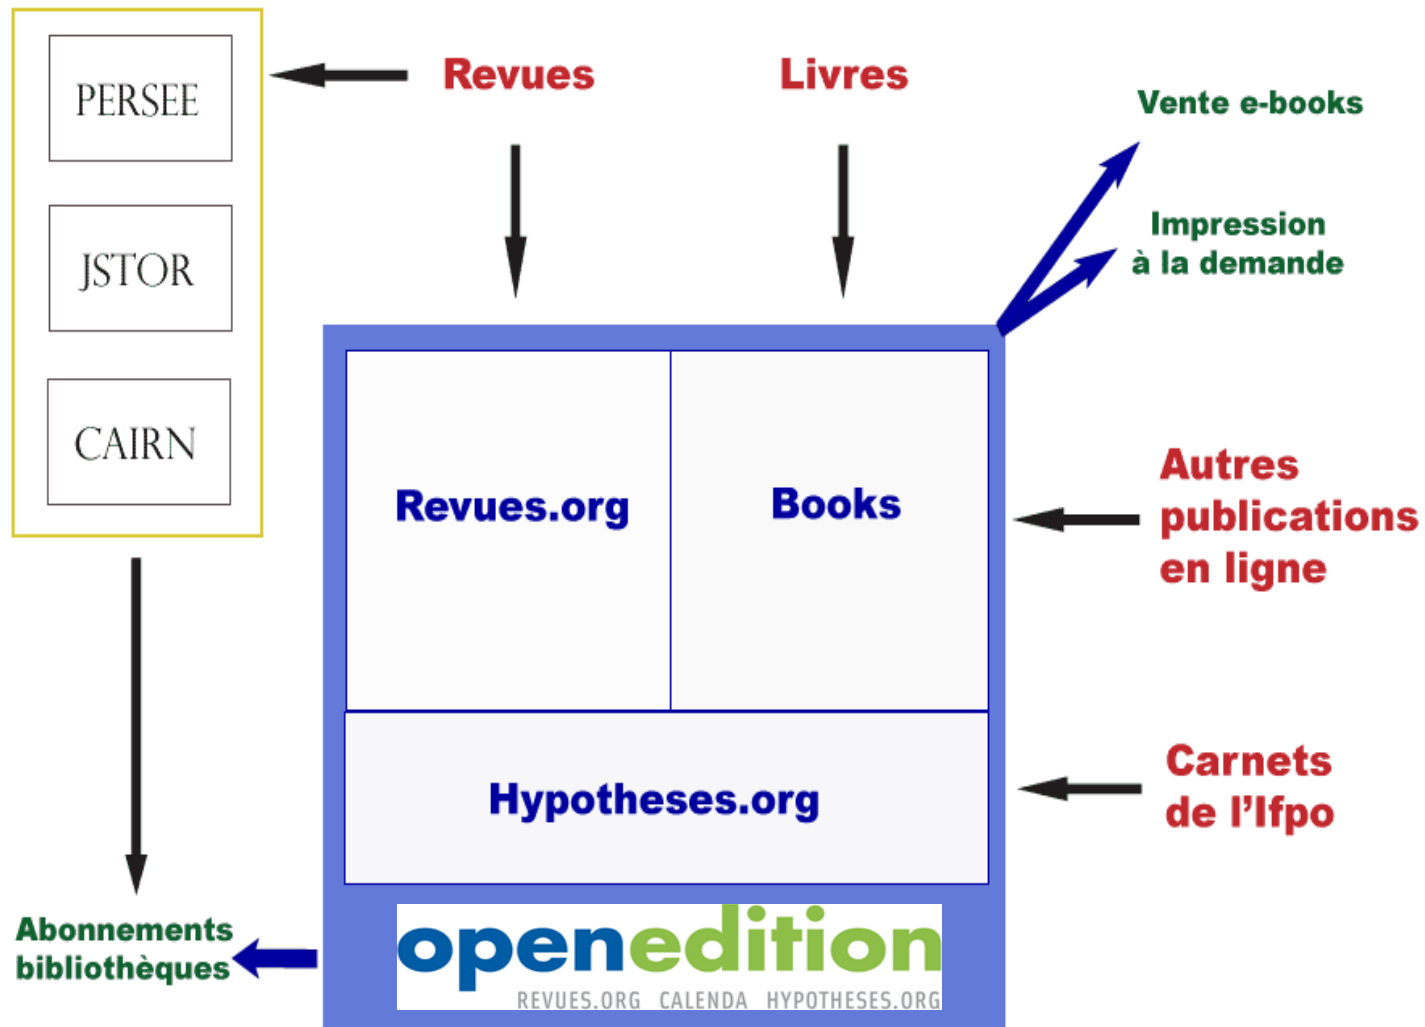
PERSEE

JSTOR

CAIRN

Revues

Livres

Vente e-books

Impression à la demande

Revues.org

Books

Autres publications en ligne

Hypotheses.org

Carnets de l'Ifpo

Abonnements bibliothèques

openedition

REVUES.ORG CALENDA HYPOTHESES.ORG